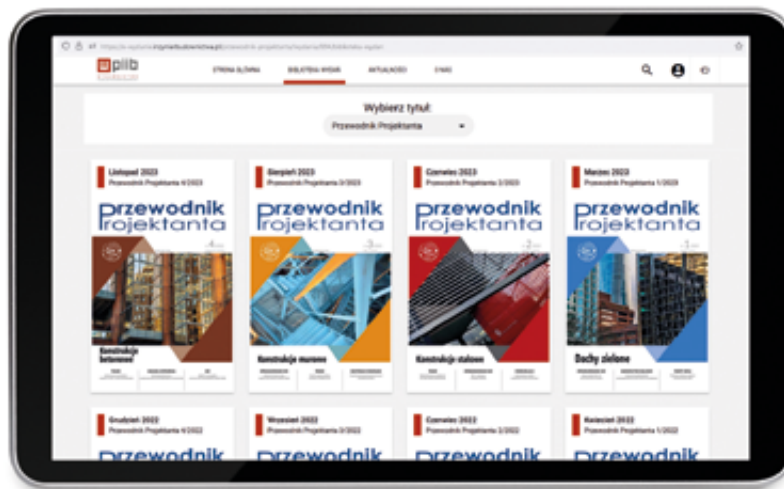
piib

STRONA GŁÓWNA BIBLIOTEKA WYDAŃ AKTUALNOŚCI O NAS

Wybierz tytuł:

Przewodnik Projektanta

Listopad 2023
Przewodnik Projektanta 4/2023
Przewodnik Projektanta
Konstrukcje betonowe

Sierpień 2023
Przewodnik Projektanta 3/2023
Przewodnik Projektanta
Konstrukcje murowe

Czerwiec 2023
Przewodnik Projektanta 2/2023
Przewodnik Projektanta
Konstrukcje stalowe

Marzec 2023
Przewodnik Projektanta 1/2023
Przewodnik Projektanta
Dachy zielone

Grudzień 2022
Przewodnik Projektanta 4/2022
Przewodnik

Wrzesień 2022
Przewodnik Projektanta 3/2022
Przewodnik

Czerwiec 2022
Przewodnik Projektanta 2/2022
Przewodnik

Kwiecień 2022
Przewodnik Projektanta 1/2022
Przewodnik